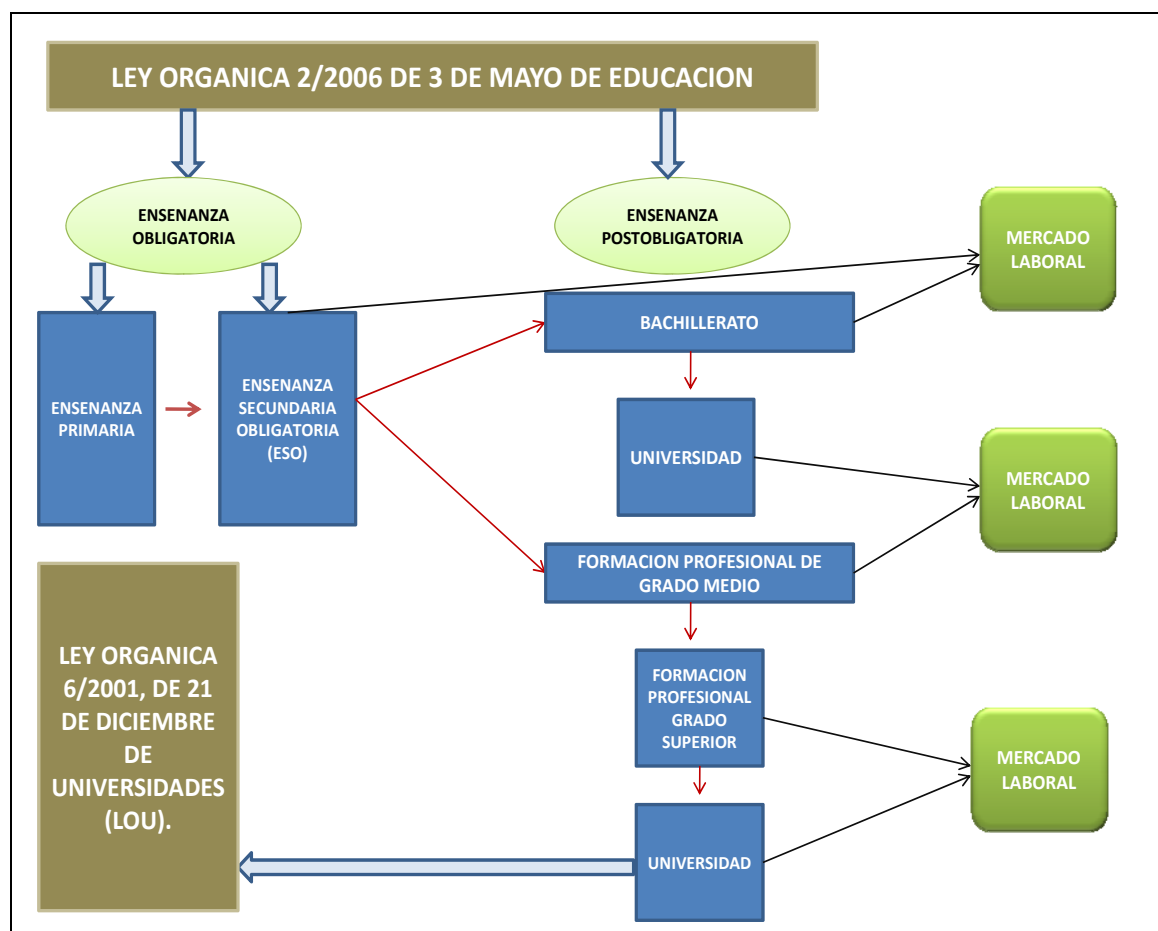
LEY ORGANICA 2/2006 DE 3 DE MAYO DE EDUCACION

ENSENANZA OBLIGATORIA

ENSENANZA POSTOBLIGATORIA

MERCADO LABORAL

ENSENANZA PRIMARIA

ENSENANZA SECUNDARIA OBLIGATORIA (ESO)

BACHILLERATO

UNIVERSIDAD

MERCADO LABORAL

FORMACION PROFESIONAL DE GRADO MEDIO

LEY ORGANICA 6/2001, DE 21 DE DICIEMBRE DE UNIVERSIDADES (LOU).

FORMACION PROFESIONAL GRADO SUPERIOR

MERCADO LABORAL

UNIVERSIDAD